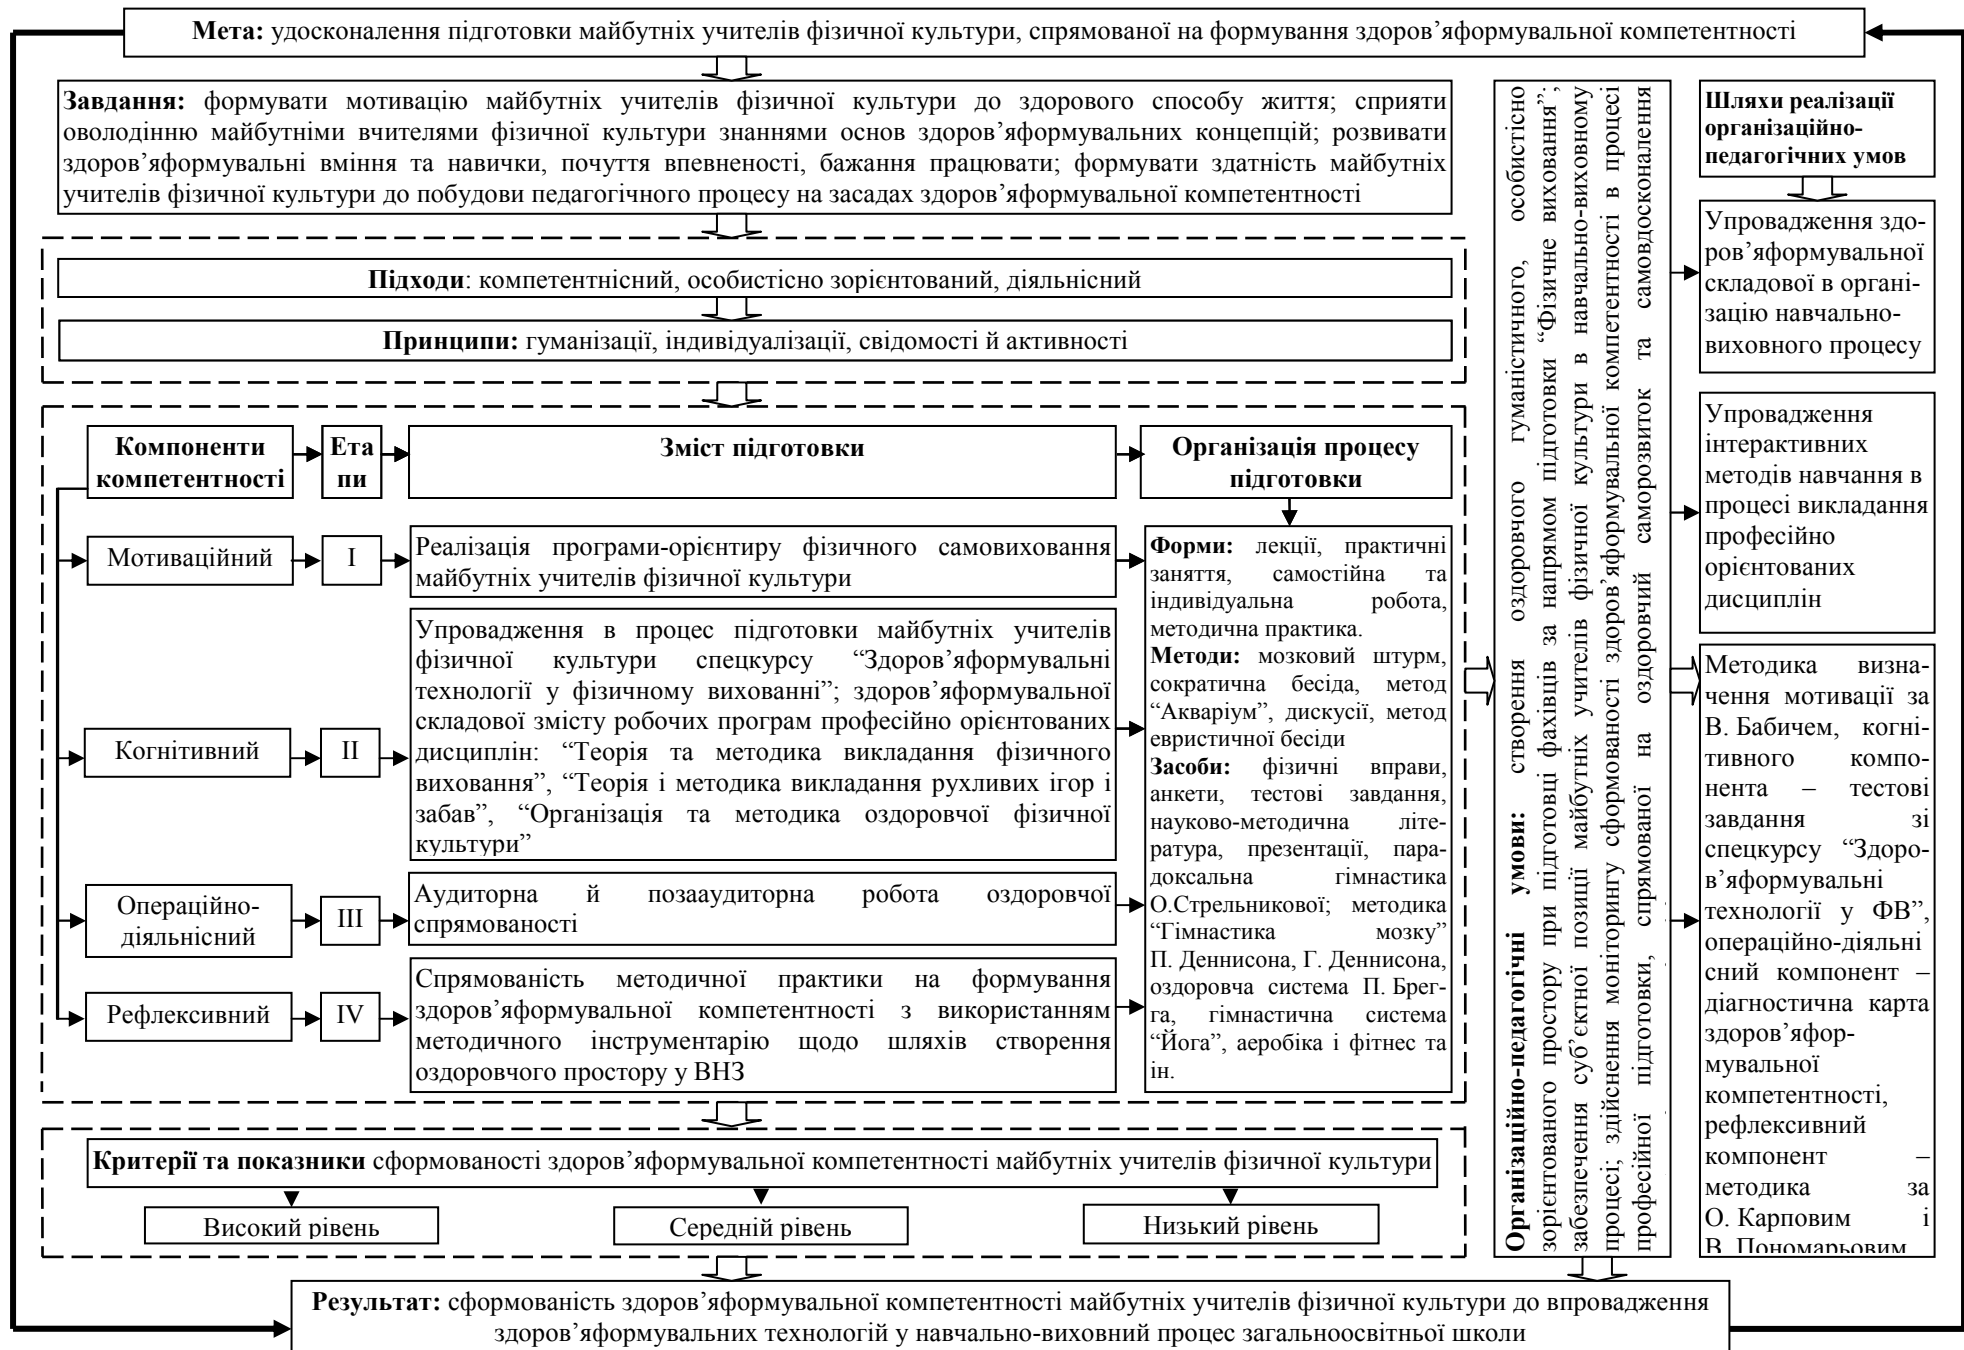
**Мета:** удосконалення підготовки майбутніх учителів фізичної культури, спрямованої на формування здоров’яформувальної компетентності

**Завдання:** формувати мотивацію майбутніх учителів фізичної культури до здорового способу життя; сприяти оволодінню майбутніми вчителями фізичної культури знаннями основ здоров’яформувальних концепцій; розвивати здоров’яформувальні вміння та навички, почуття впевненості, бажання працювати; формувати здатність майбутніх учителів фізичної культури до побудови педагогічного процесу на засадах здоров’яформувальної компетентності

**Підходи**: компетентнісний, особистісно зорієнтований, діяльнісний

**Принципи:** гуманізації, індивідуалізації, свідомості й активності

**Компоненти компетентності**

**Ета пи**

**Зміст підготовки**

**Організація процесу підготовки**

Мотиваційний — I — Реалізація програми-орієнтиру фізичного самовиховання майбутніх учителів фізичної культури

Когнітивний — II — Упровадження в процес підготовки майбутніх учителів фізичної культури спецкурсу “Здоров’яформувальні технології у фізичному вихованні”; здоров’яформувальної складової змісту робочих програм професійно орієнтованих дисциплін: “Теорія та методика викладання фізичного виховання”, “Теорія і методика викладання рухливих ігор і забав”, “Організація та методика оздоровчої фізичної культури”

Операційно-діяльнісний — III — Аудиторна й позааудиторна робота оздоровчої спрямованості

Рефлексивний — IV — Спрямованість методичної практики на формування здоров’яформувальної компетентності з використанням методичного інструментарію щодо шляхів створення оздоровчого простору у ВНЗ

**Форми:** лекції, практичні заняття, самостійна та індивідуальна робота, методична практика.
**Методи:** мозковий штурм, сократична бесіда, метод “Акваріум”, дискусії, метод евристичної бесіди
**Засоби:** фізичні вправи, анкети, тестові завдання, науково-методична література, презентації, парадоксальна гімнастика О.Стрельникової; методика “Гімнастика мозку” П. Деннисона, Г. Деннисона, оздоровча система П. Брегга, гімнастична система “Йога”, аеробіка і фітнес та ін.

**Організаційно-педагогічні умови:** створення оздоровчого гуманістичного, особистісно зорієнтованого простору при підготовці фахівців за напрямом підготовки “Фізичне виховання”; забезпечення суб’єктної позиції майбутніх учителів фізичної культури в навчально-виховному процесі; здійснення моніторингу сформованості здоров’яформувальної компетентності в процесі професійної підготовки, спрямованої на оздоровчий саморозвиток та самовдосконалення

**Шляхи реалізації організаційно-педагогічних умов**

Упровадження здоров’яформувальної складової в організацію навчально-виховного процесу

Упровадження інтерактивних методів навчання в процесі викладання професійно орієнтованих дисциплін

Методика визначення мотивації за В. Бабичем, когнітивного компонента – тестові завдання зі спецкурсу “Здоров’яформувальні технології у ФВ”, операційно-діяльні сний компонент – діагностична карта здоров’яформувальної компетентності, рефлексивний компонент – методика за О. Карповим і В. Пономарьовим

**Критерії та показники** сформованості здоров’яформувальної компетентності майбутніх учителів фізичної культури

Високий рівень

Середній рівень

Низький рівень

**Результат:** сформованість здоров’яформувальної компетентності майбутніх учителів фізичної культури до впровадження здоров’яформувальних технологій у навчально-виховний процес загальноосвітньої школи